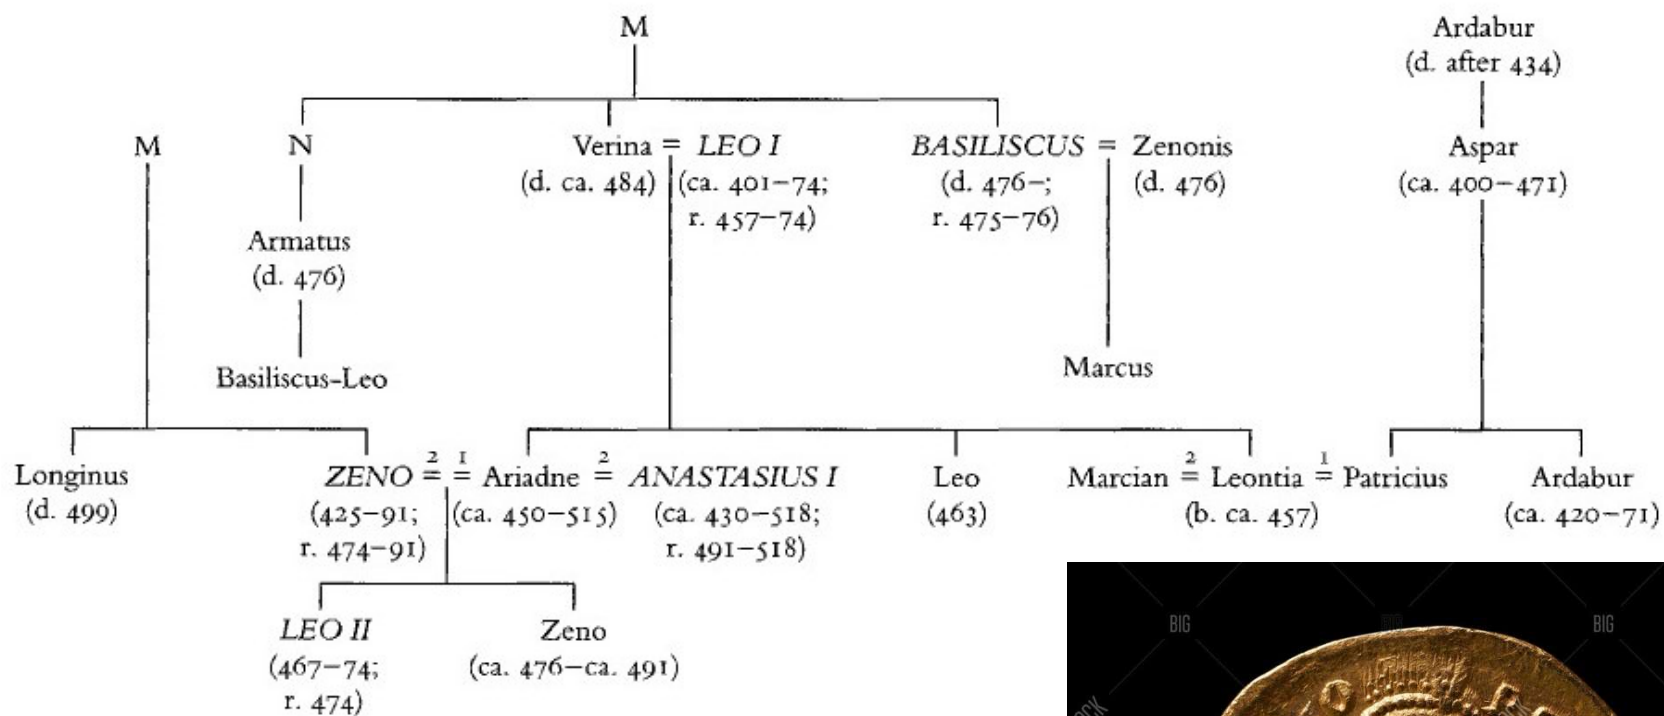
M

M

N

Armatus
(d. 476)

Basiliscus-Leo

Verina = LEO I
(d. ca. 484) (ca. 401–74; r. 457–74)

BASILISCUS = Zenonis
(d. 476–; r. 475–76) (d. 476)

Marcus

Ardabur
(d. after 434)

Aspar
(ca. 400–471)

Longinus
(d. 499)

ZENO $\stackrel{2}{=}$ $\stackrel{1}{=}$ Ariadne $\stackrel{2}{=}$ ANASTASIUS I
(425–91; r. 474–91) (ca. 450–515) (ca. 430–518; r. 491–518)

Leo
(463)

Marcian $\stackrel{2}{=}$ Leontia $\stackrel{1}{=}$ Patricius
(b. ca. 457)

Ardabur
(ca. 420–71)

LEO II
(467–74; r. 474)

Zeno
(ca. 476–ca. 491)

BIG BIG BIG